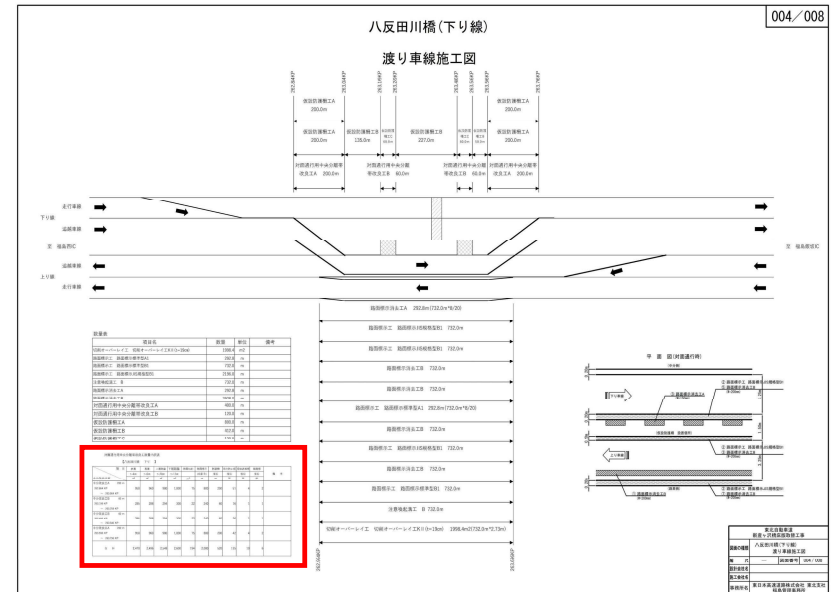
004／008

八反田川橋（下り線）

渡り車線施工図

仮設防護柵工A
250.0m

仮設防護柵工A
250.0m

仮設防護柵工A
250.0m

仮設防護柵工B
135.0m

仮設防護柵工B
227.0m

仮設防護柵工A
250.0m

対面通行用中央分離帯改良工A　200.0m

対面通行用中央分離帯改良工B　60.0m

対面通行用中央分離帯改良工B　60.0m

対面通行用中央分離帯改良工A　200.0m

走行車線

下り線

追越車線

至　福島西IC

至　福島飯坂IC

追越車線

上り線

走行車線

路面標示消去工A　292.8m(732.0m*8/20)

路面標示工　路面標示(溶融態型)　732.0m

路面標示工　路面標示(溶融態型)　732.0m

路面標示消去工B　732.0m

路面標示消去工B　732.0m

路面標示工　路面標示標準型A　292.8m(732.0m*8/20)

路面標示消去工B　732.0m

路面標示工　路面標示(溶融態型)　732.0m

路面標示工　路面標示標準型　732.0m

注意喚起施工　B　732.0m

切削オーバーレイ工　切削オーバーレイ工K(t=13cm)　1958.4m2(732.0m*2.73m)

数量表

| 項目名 | 数量 | 単位 | 備考 |
|---|---|---|---|
| 切削オーバーレイ工　切削オーバーレイ工K(t=13cm) | 1958.4 | m2 | |
| 路面標示工　路面標示標準型A | 292.8 | m | |
| 路面標示工　路面標示標準型 | 732.0 | m | |
| 路面標示工　路面標示(溶融態型) | 2196.0 | m | |
| 注意喚起施工　B | 732.0 | m | |
| 路面標示消去工A | 292.8 | m | |
| 路面標示消去工B | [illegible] | m | |
| 対面通行用中央分離帯改良工A | 400.0 | m | |
| 対面通行用中央分離帯改良工B | 120.0 | m | |
| 仮設防護柵工A | 1000.0 | m | |
| 仮設防護柵工B | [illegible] | m | |
| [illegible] | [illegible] | | |

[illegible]

平　面　図（対面通行時）

下り車線

上り車線

東北自動車道
朝霞ヶ沢橋床版取替工事
八反田川橋(下り線)
渡り車線施工図
東日本高速道路株式会社　東北支社
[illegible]